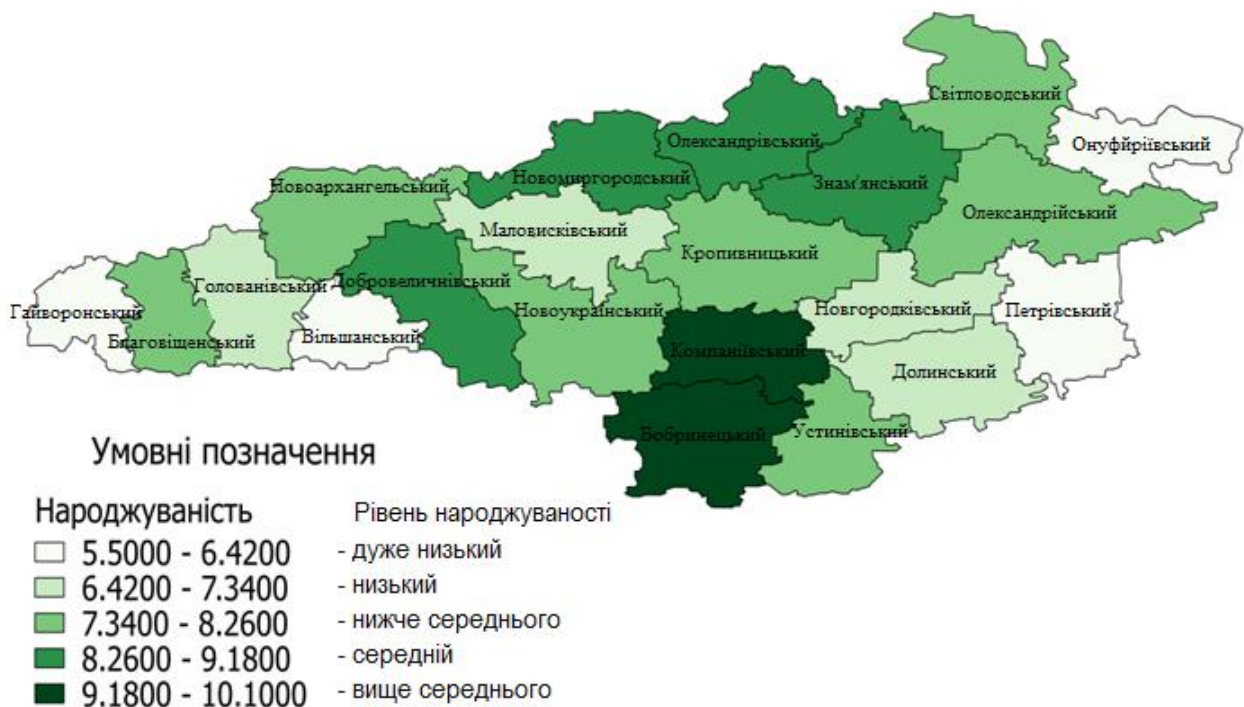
Світловодський
Олександрівський
Онуфріївський
Новомиргородський
Знам'янський
Новоархангельський
Олександрійський
Маловисківський
Кропивницький
Голованівський
Добровеличківський
Гайворонський
Новоукраїнський
Новгородківський
Петрівський
Благовіщенський
Вільшанський
Компаніївський
Долинський
Бобринецький
Устинівський

Умовні позначення

Народжуваність
5.5000 - 6.4200
6.4200 - 7.3400
7.3400 - 8.2600
8.2600 - 9.1800
9.1800 - 10.1000

Рівень народжуваності
- дуже низький
- низький
- нижче середнього
- середній
- вище середнього